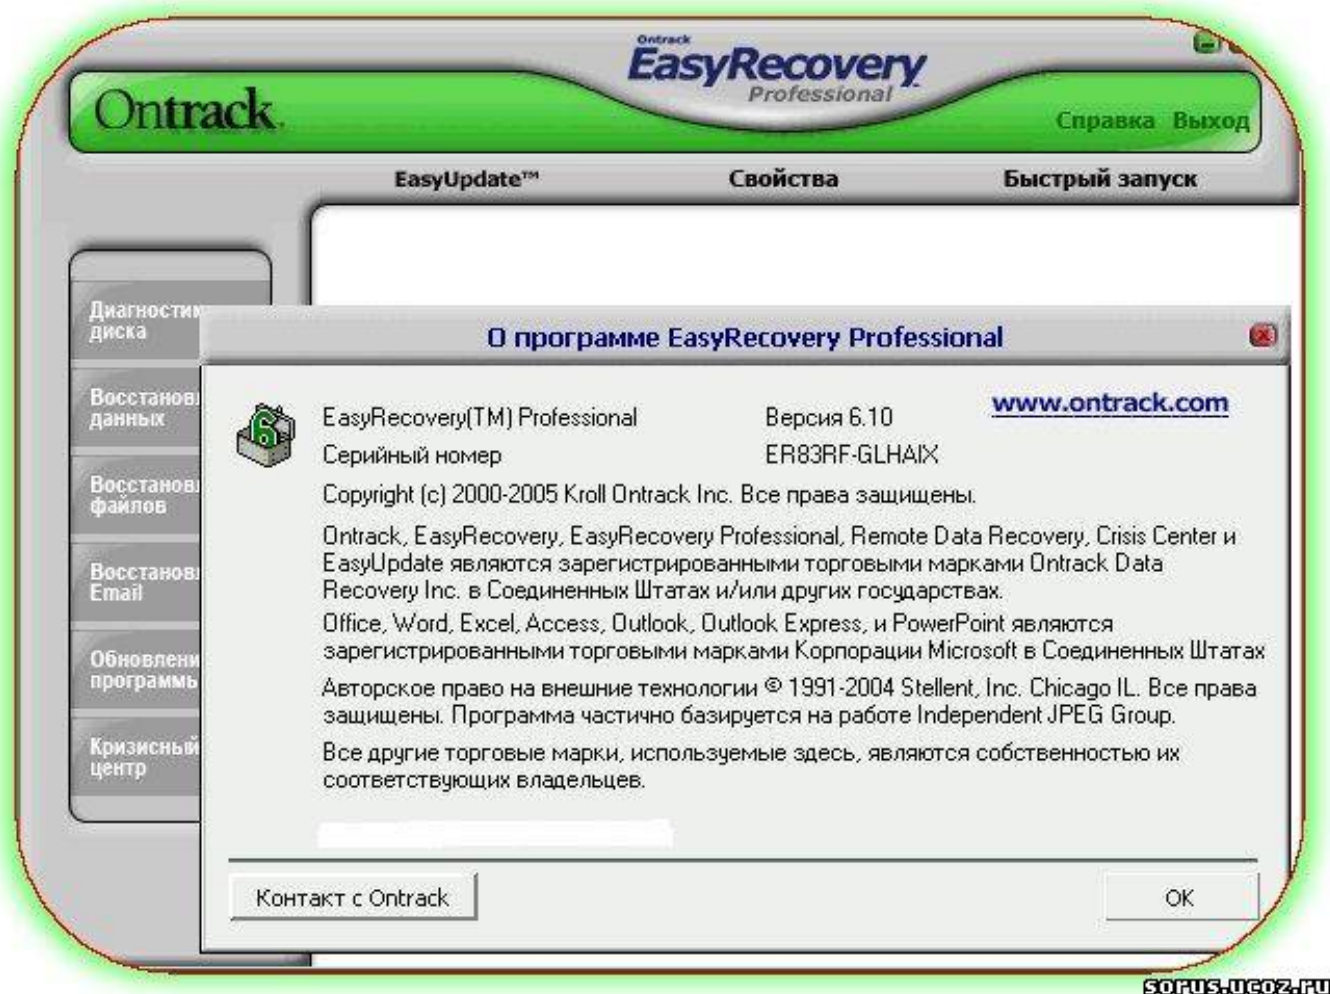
Ontrack EasyRecovery Professional

Ontrack

Справка Выход

EasyUpdate™ Свойства Быстрый запуск

Диагностик диска

Восстанов данных

Восстанов файлов

Восстанов Email

Обновлени программы

Кризисный центр

О программе EasyRecovery Professional

EasyRecovery(TM) Professional Версия 6.10

www.ontrack.com

Серийный номер ER83RF-GLHAIX

Copyright (c) 2000-2005 Kroll Ontrack Inc. Все права защищены.

Ontrack, EasyRecovery, EasyRecovery Professional, Remote Data Recovery, Crisis Center и EasyUpdate являются зарегистрированными торговыми марками Ontrack Data Recovery Inc. в Соединенных Штатах и/или других государствах.

Office, Word, Excel, Access, Outlook, Outlook Express, и PowerPoint являются зарегистрированными торговыми марками Корпорации Microsoft в Соединенных Штатах

Авторское право на внешние технологии © 1991-2004 Stellent, Inc. Chicago IL. Все права защищены. Программа частично базируется на работе Independent JPEG Group.

Все другие торговые марки, используемые здесь, являются собственностью их соответствующих владельцев.

Контакт с Ontrack

OK

sorus.ucoz.ru